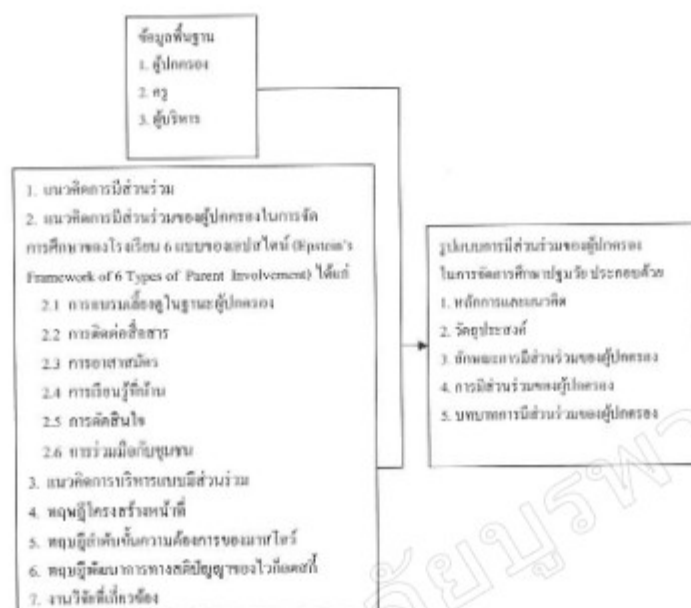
ข้อมูลพื้นฐาน
1. ผู้ปกครอง
2. ครู
3. ผู้บริหาร

1. แนวคิดการมีส่วนร่วม
2. แนวคิดการมีส่วนร่วมของผู้ปกครองในการจัดการศึกษาของโรงเรียน 6 แบบของเอปสไตน์ (Epstein's Framework of 6 Types of Parent Involvement) ได้แก่
2.1 การอบรมเลี้ยงดูในฐานะผู้ปกครอง
2.2 การติดต่อสื่อสาร
2.3 การอาสาสมัคร
2.4 การเรียนรู้ที่บ้าน
2.5 การตัดสินใจ
2.6 การร่วมมือกับชุมชน
3. แนวคิดการบริหารแบบมีส่วนร่วม
4. ทฤษฎีโครงสร้างหน้าที่
5. ทฤษฎีลำดับขั้นความต้องการของมาสโลว์
6. ทฤษฎีพัฒนาการทางสติปัญญาของไวก็อตสกี้
7. งานวิจัยที่เกี่ยวข้อง

รูปแบบการมีส่วนร่วมของผู้ปกครองในการจัดการศึกษาปฐมวัย ประกอบด้วย
1. หลักการและแนวคิด
2. วัตถุประสงค์
3. ลักษณะการมีส่วนร่วมของผู้ปกครอง
4. การมีส่วนร่วมของผู้ปกครอง
5. บทบาทการมีส่วนร่วมของผู้ปกครอง

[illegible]